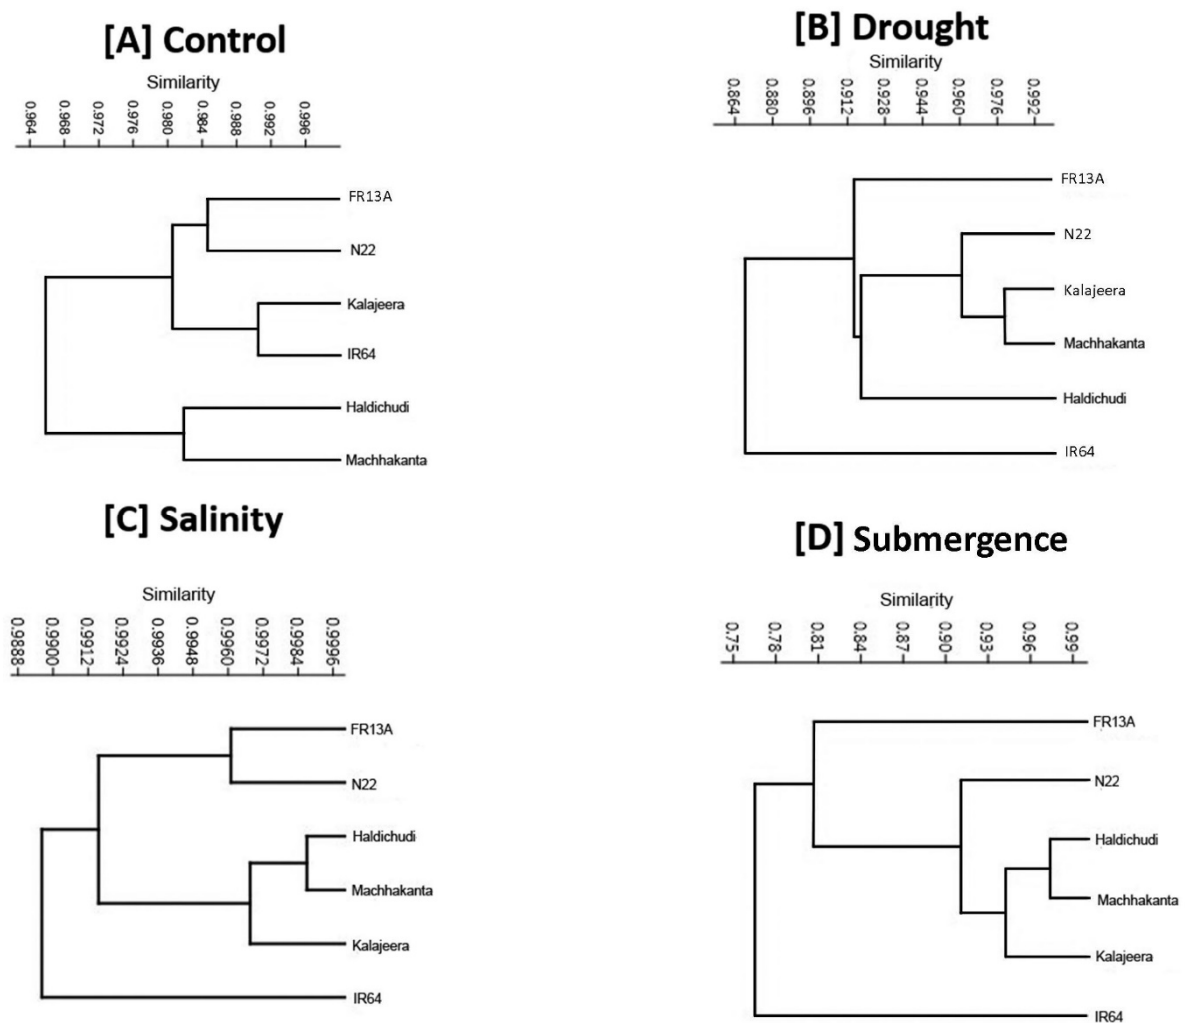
[A] Control

Similarity

0.964 0.968 0.972 0.976 0.980 0.984 0.988 0.992 0.996

FR13A
N22
Kalajeera
IR64
Haldichudi
Machhakanta

[B] Drought

Similarity

0.864 0.880 0.896 0.912 0.928 0.944 0.960 0.976 0.992

FR13A
N22
Kalajeera
Machhakanta
Haldichudi
IR64

[C] Salinity

Similarity

0.9888 0.9900 0.9912 0.9924 0.9936 0.9948 0.9960 0.9972 0.9984 0.9996

FR13A
N22
Haldichudi
Machhakanta
Kalajeera
IR64

[D] Submergence

Similarity

0.75 0.78 0.81 0.84 0.87 0.90 0.93 0.96 0.99

FR13A
N22
Haldichudi
Machhakanta
Kalajeera
IR64